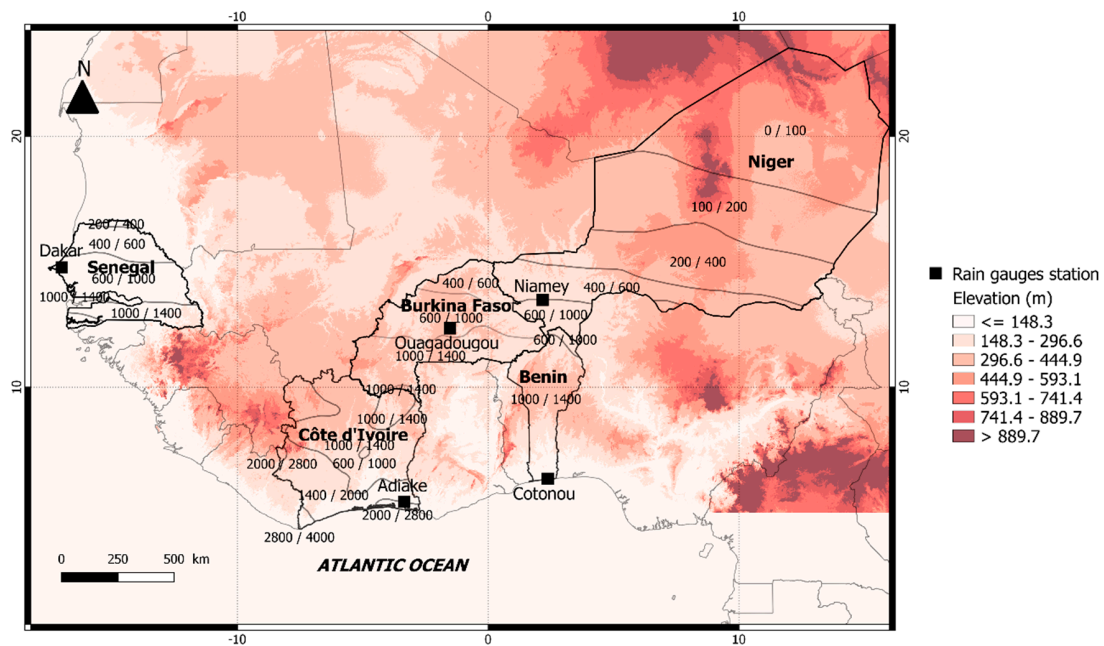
-10
0
10
N
20
20
0 / 100
Niger
100 / 200
200 / 400
400 / 600
Dakar
Senegal
600 / 1000
1000 / 1400
1000 / 1400
400 / 600
Niamey
400 / 600
Burkina Faso
600 / 1000
600 / 1000
Ouagadougou
600 / 1000
1000 / 1400
Benin
10
10
1000 / 1400
1000 / 1400
1000 / 1400
Côte d'Ivoire
1000 / 1400
2000 / 2800
600 / 1000
1400 / 2000
Adiake
Cotonou
2000 / 2800
2800 / 4000
0 250 500 km
ATLANTIC OCEAN
-10
0
10

Rain gauges station
Elevation (m)
<= 148.3
148.3 - 296.6
296.6 - 444.9
444.9 - 593.1
593.1 - 741.4
741.4 - 889.7
> 889.7